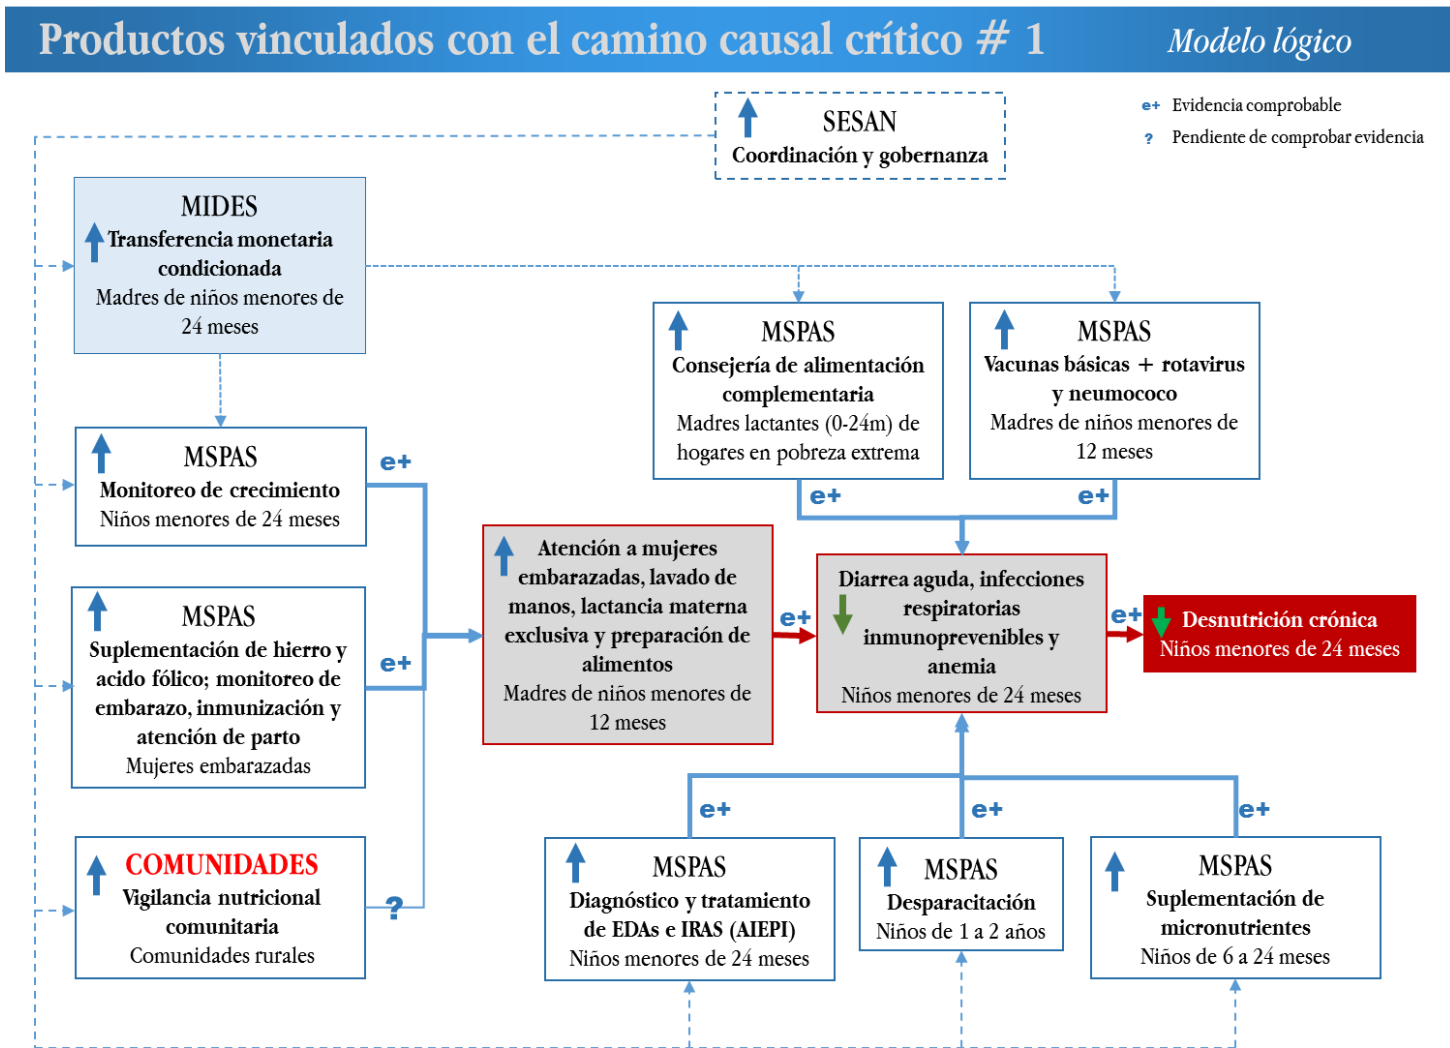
Productos vinculados con el camino causal crítico # 1

Modelo lógico

e+ Evidencia comprobable
? Pendiente de comprobar evidencia

SESAN
Coordinación y gobernanza

MIDES
Transferencia monetaria condicionada
Madres de niños menores de 24 meses

MSPAS
Consejería de alimentación complementaria
Madres lactantes (0-24m) de hogares en pobreza extrema

MSPAS
Vacunas básicas + rotavirus y neumococo
Madres de niños menores de 12 meses

e+

e+

MSPAS
Monitoreo de crecimiento
Niños menores de 24 meses

e+

Atención a mujeres embarazadas, lavado de manos, lactancia materna exclusiva y preparación de alimentos
Madres de niños menores de 12 meses

e+

Diarrea aguda, infecciones respiratorias inmunoprevenibles y anemia
Niños menores de 24 meses

e+

Desnutrición crónica
Niños menores de 24 meses

MSPAS
Suplementación de hierro y acido fólico; monitoreo de embarazo, inmunización y atención de parto
Mujeres embarazadas

e+

e+

e+

e+

COMUNIDADES
Vigilancia nutricional comunitaria
Comunidades rurales

?

MSPAS
Diagnóstico y tratamiento de EDAs e IRAS (AIEPI)
Niños menores de 24 meses

MSPAS
Desparacitación
Niños de 1 a 2 años

MSPAS
Suplementación de micronutrientes
Niños de 6 a 24 meses